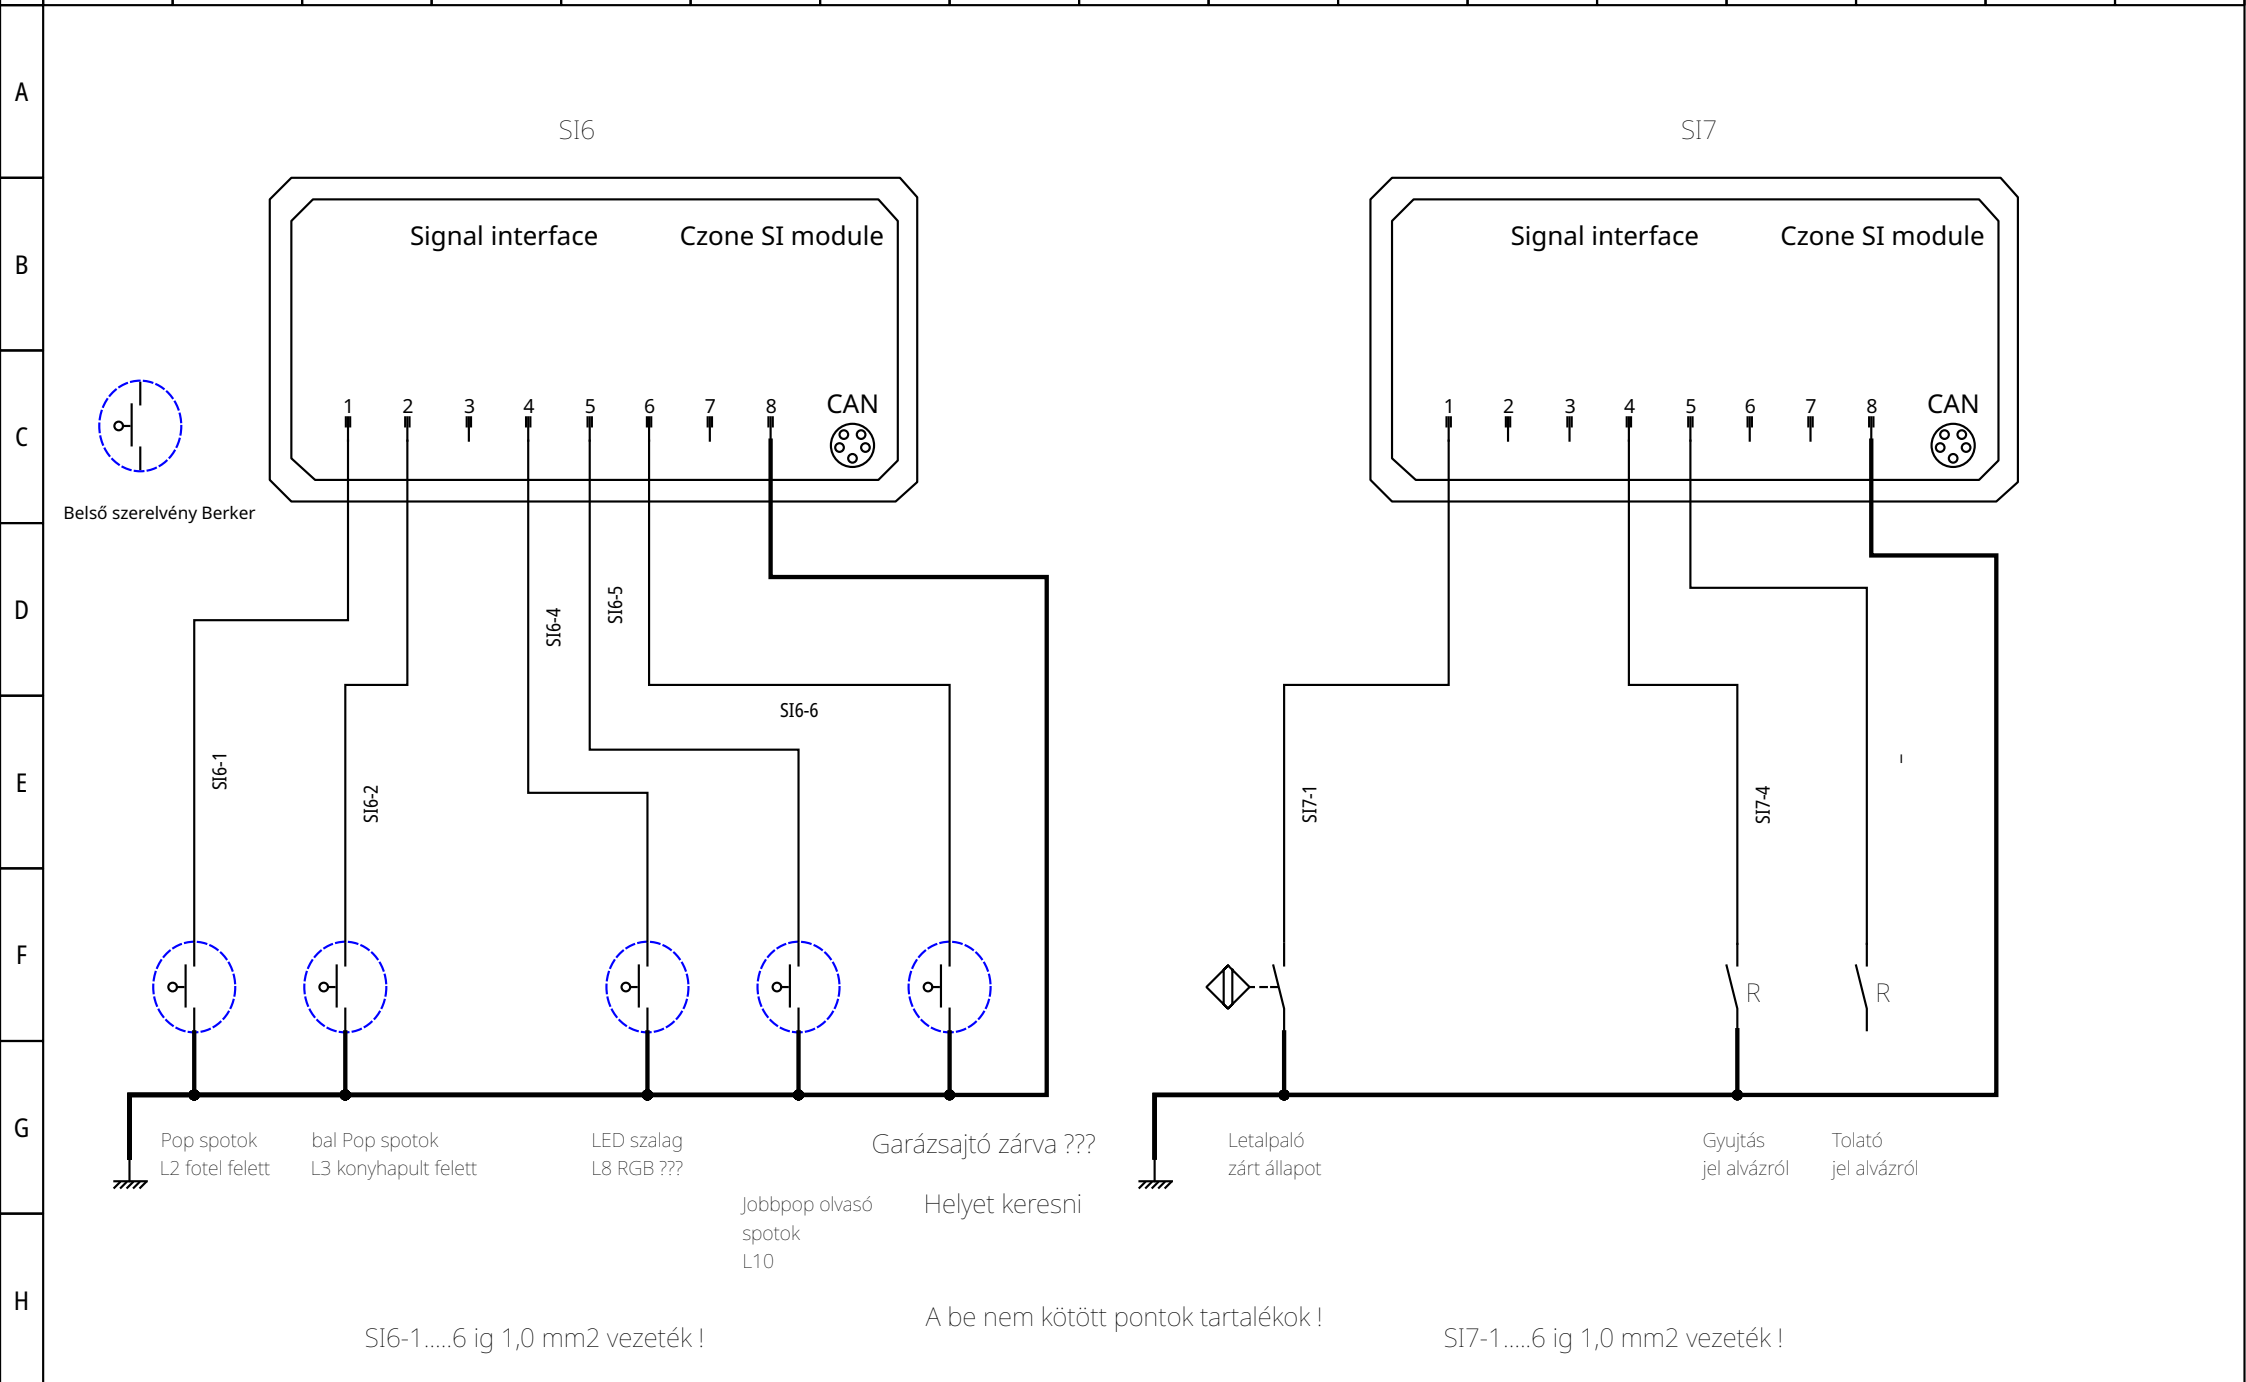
A
B
C
D
E
F
G
H

SI6

Signal interface Czone SI module

1 2 3 4 5 6 7 8 CAN

Belső szerelvény Berker

SI6-4
SI6-5
SI6-6
SI6-1
SI6-2

Pop spotok
L2 fotel felett

bal Pop spotok
L3 konyhapult felett

LED szalag
L8 RGB ???

Jobbpop olvasó
spotok
L10

Garázsajtó zárva ???

Helyet keresni

SI7

Signal interface Czone SI module

1 2 3 4 5 6 7 8 CAN

SI7-1
SI7-4

R
R

Letalpaló
zárt állapot

Gyujtás
jel alvázról

Tolató
jel alvázról

A be nem kötött pontok tartalékok !

SI6-1.....6 ig 1,0 mm2 vezeték !

SI7-1.....6 ig 1,0 mm2 vezeték !